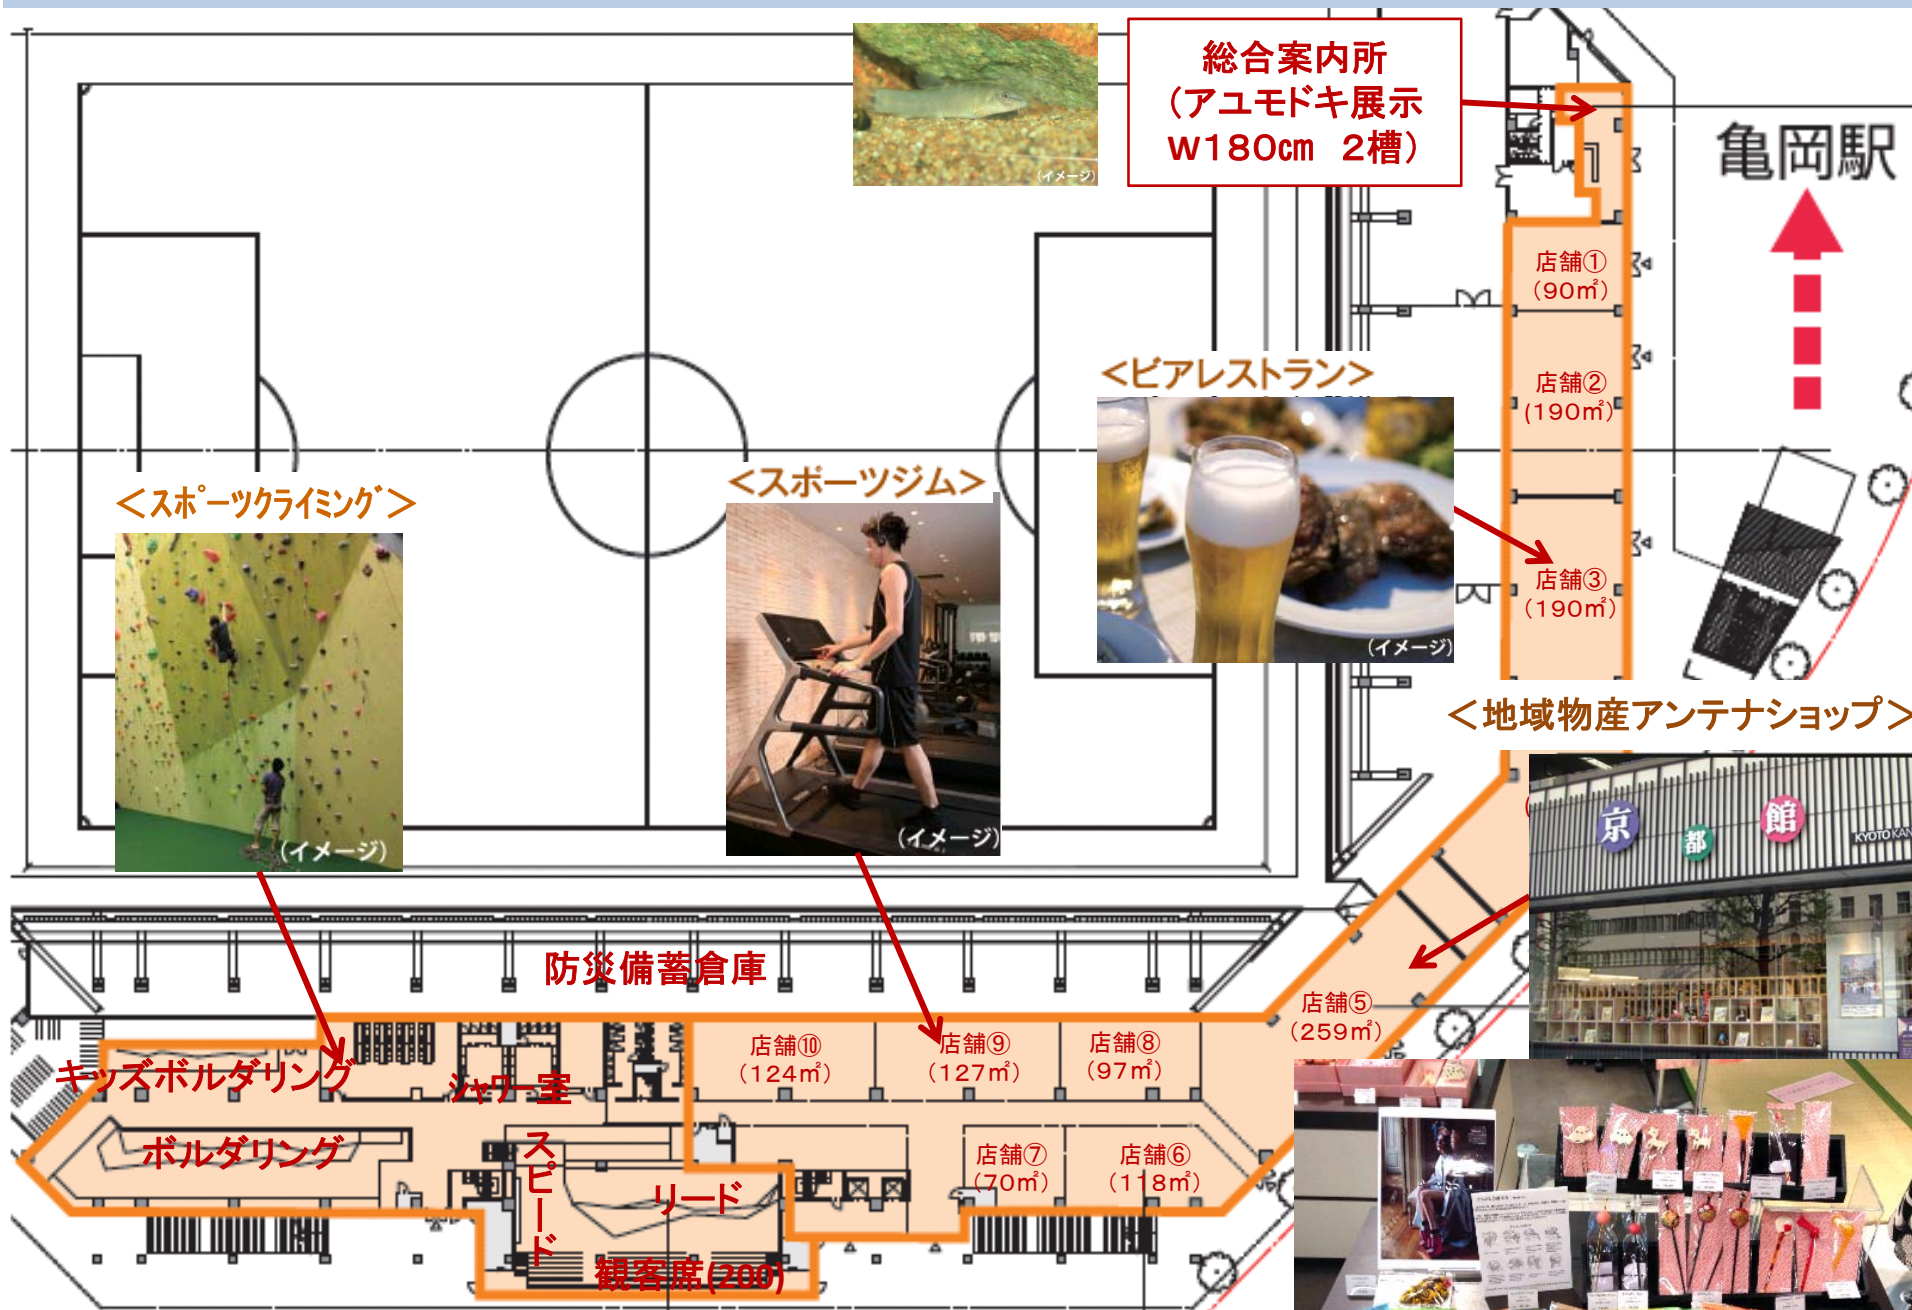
(イメージ)

総合案内所
(アユモドキ展示
W180cm 2槽)

亀岡駅

店舗①
(90㎡)

店舗②
(190㎡)

<ビアレストラン>

(イメージ)

店舗③
(190㎡)

<スポーツクライミング>

(イメージ)

<スポーツジム>

(イメージ)

<地域物産アンテナショップ>

京 都 館
KYOTO KAN

防災備蓄倉庫

店舗⑤
(259㎡)

店舗⑩
(124㎡)

店舗⑨
(127㎡)

店舗⑧
(97㎡)

キッズボルダリング

シャワー室

ボルダリング

スピード

リード

店舗⑦
(70㎡)

店舗⑥
(118㎡)

観客席(200)